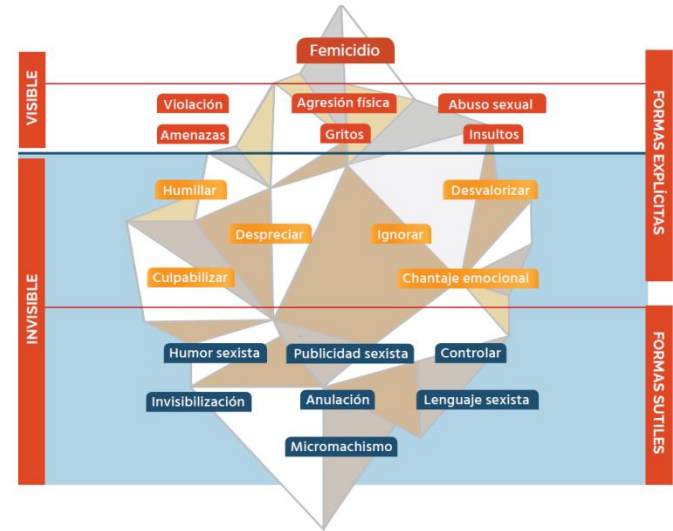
VISIBLE

INVISIBLE

Femicidio

Violación

Agresión física

Abuso sexual

Amenazas

Gritos

Insultos

Humillar

Desvalorizar

Despreciar

Ignorar

Culpabilizar

Chantaje emocional

Humor sexista

Publicidad sexista

Controlar

Invisibilización

Anulación

Lenguaje sexista

Micromachismo

FORMAS EXPLÍCITAS

FORMAS SUTILES